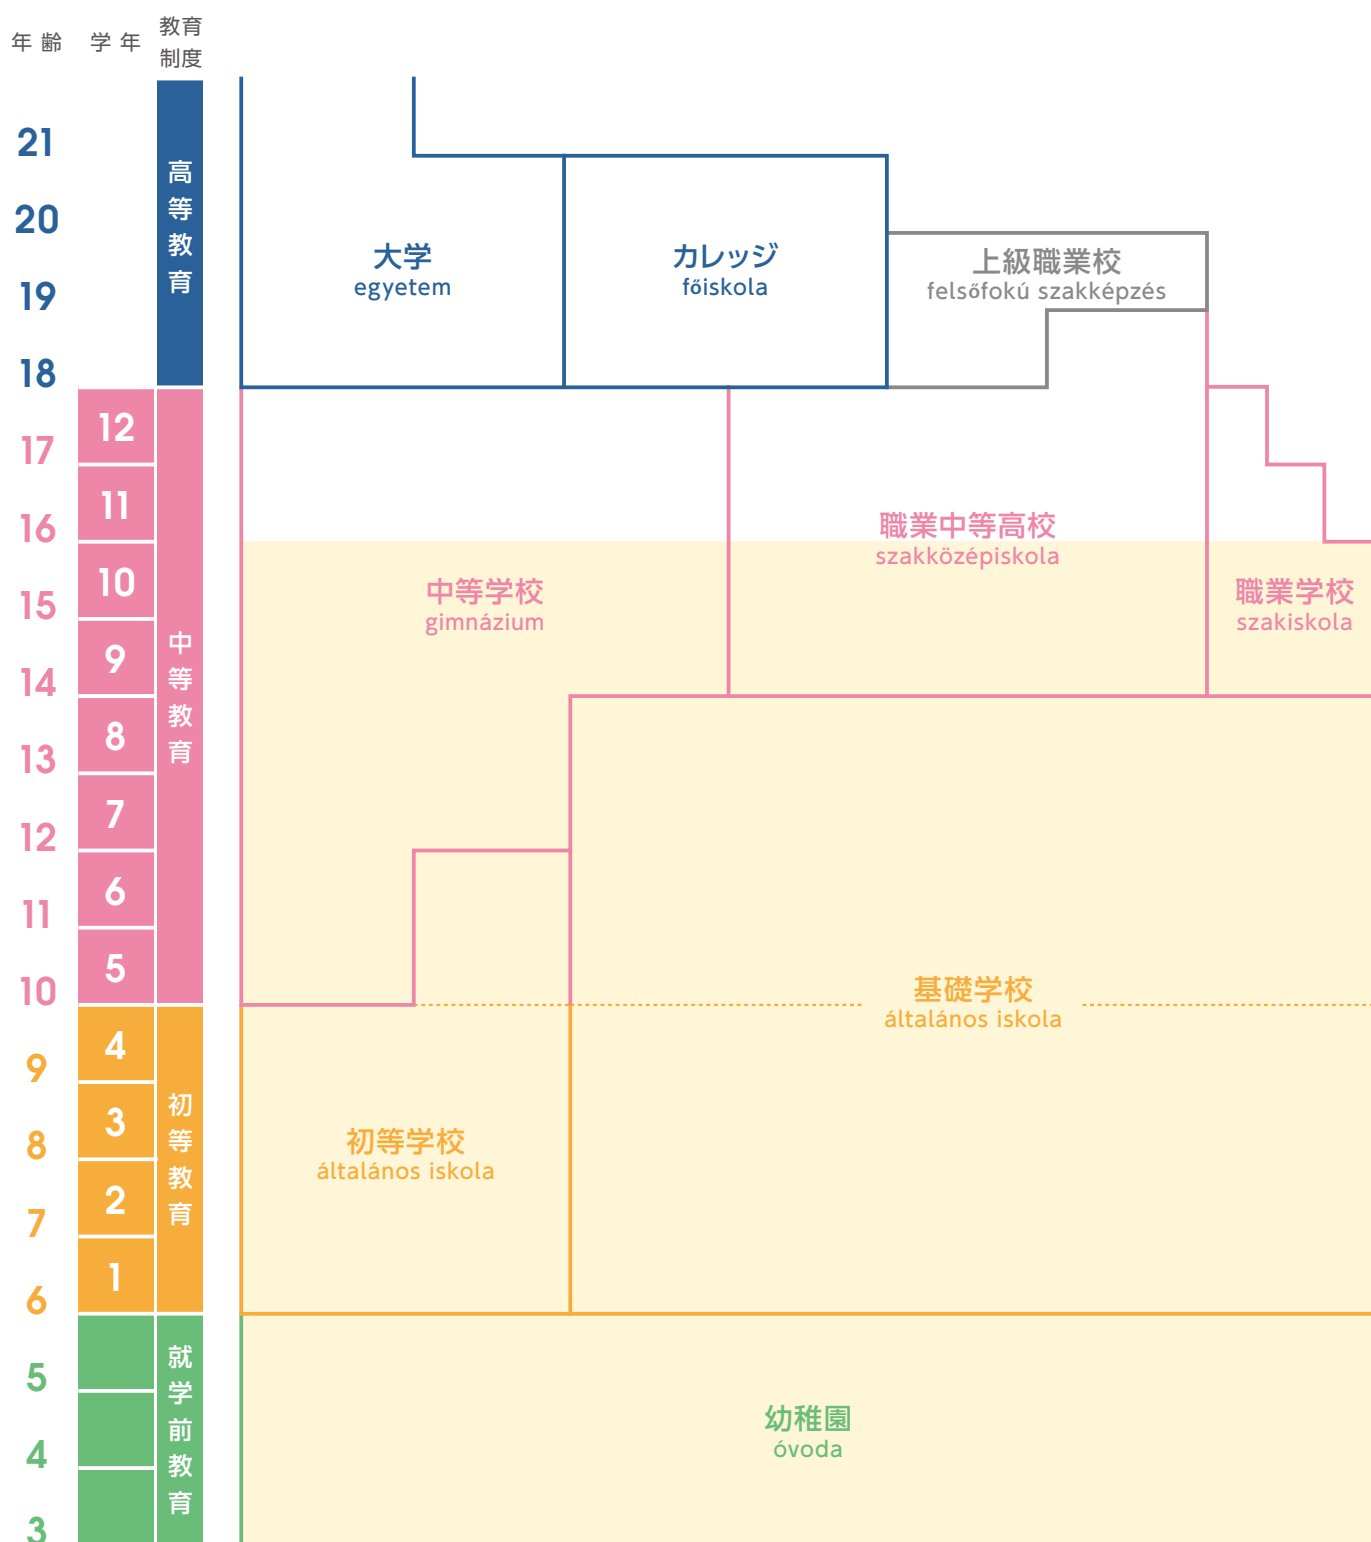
年齢 学年 教育制度

21
20
19
18
17
16
15
14
13
12
11
10
9
8
7
6
5
4
3

12
11
10
9
8
7
6
5
4
3
2
1

高等教育
中等教育
初等教育
就学前教育

大学
egyetem

カレッジ
főiskola

上級職業校
felsőfokú szakképzés

職業中等高校
szakközépiskola

中等学校
gimnázium

職業学校
szakiskola

基礎学校
általános iskola

初等学校
általános iskola

幼稚園
óvoda